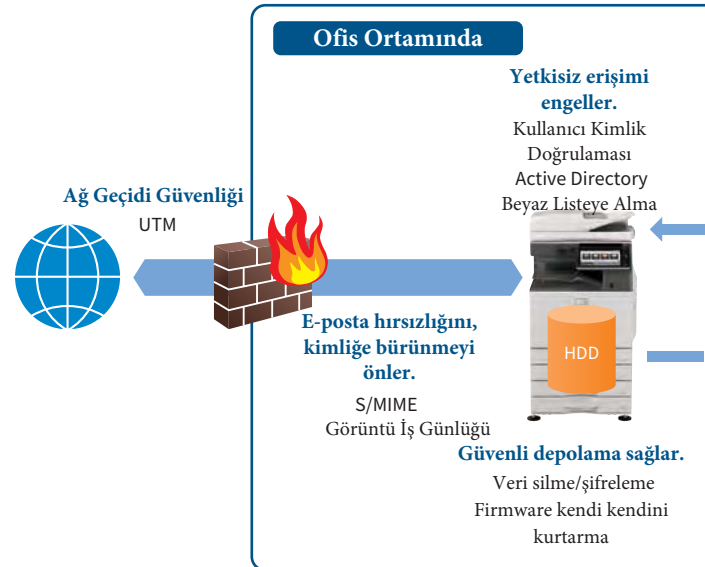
Ofis Ortamında

Yetkisiz erişimi engeller.
Kullanıcı Kimlik Doğrulaması
Active Directory
Beyaz Listeye Alma

Ağ Geçidi Güvenliği
UTM

HDD

E-posta hırsızlığını, kimliğe bürünmeyi önler.
S/MIME
Görüntü İş Günlüğü

Güvenli depolama sağlar.
Veri silme/şifreleme
Firmware kendi kendini kurtarma